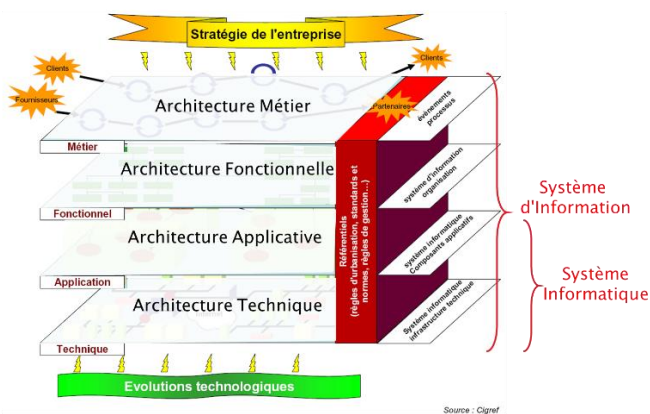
Stratégie de l'entreprise

Clients

Fournisseurs

Clients

Partenaires

Architecture Métier

événements processus

Métier

Architecture Fonctionnelle

système d'information organisation

Fonctionnel

Architecture Applicative

système informatique Composants applicatifs

Application

Architecture Technique

Système informatique Infrastructure technique

Technique

Référentiels (règles d'urbanisation, standards et normes, règles de gestion...)

Système d'Information

Système Informatique

Evolutions technologiques

Source : Cigref